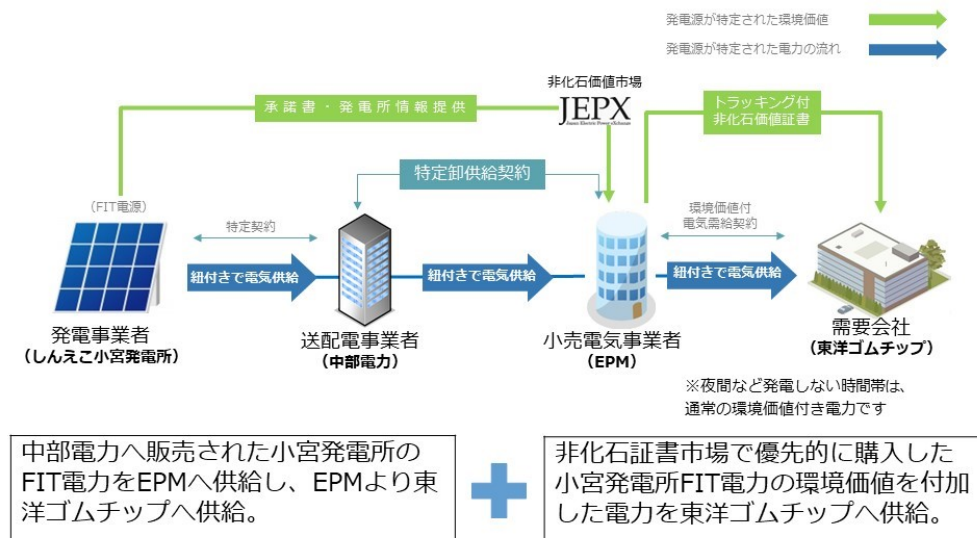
発電源が特定された環境価値

発電源が特定された電力の流れ

非化石価値市場

JEPX

Japan Electric Power eXchange

承諾書・発電所情報提供

トラッキング付
非化石価値証書

特定卸供給契約

（FIT電源）

特定契約

環境価値付
電気需給契約

紐付きで電気供給

紐付きで電気供給

紐付きで電気供給

発電事業者
（しんえこ小宮発電所）

送配電事業者
（中部電力）

小売電気事業者
（EPM）

需要会社
（東洋ゴムチップ）

※夜間など発電しない時間帯は、
通常の環境価値付き電力です

中部電力へ販売された小宮発電所のFIT電力をEPMへ供給し、EPMより東洋ゴムチップへ供給。

非化石証書市場で優先的に購入した小宮発電所FIT電力の環境価値を付加した電力を東洋ゴムチップへ供給。